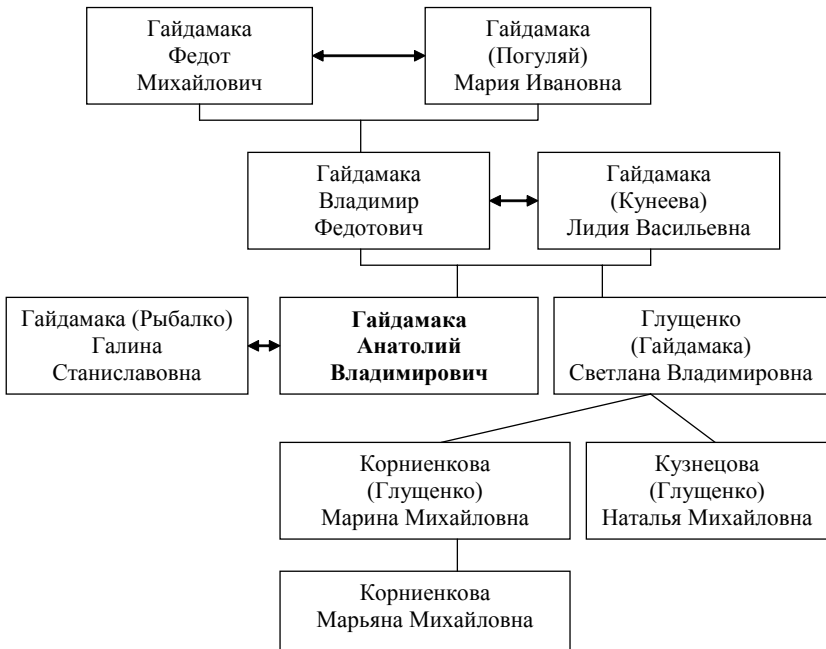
Гайдамака
Федот
Михайлович

Гайдамака
(Погуляй)
Мария Ивановна

Гайдамака
Владимир
Федотович

Гайдамака
(Кунеева)
Лидия Васильевна

Гайдамака (Рыбалко)
Галина
Станиславовна

**Гайдамака
Анатолий
Владимирович**

Глущенко
(Гайдамака)
Светлана Владимировна

Корниенкова
(Глущенко)
Марина Михайловна

Кузнецова
(Глущенко)
Наталья Михайловна

Корниенкова
Марьяна Михайловна